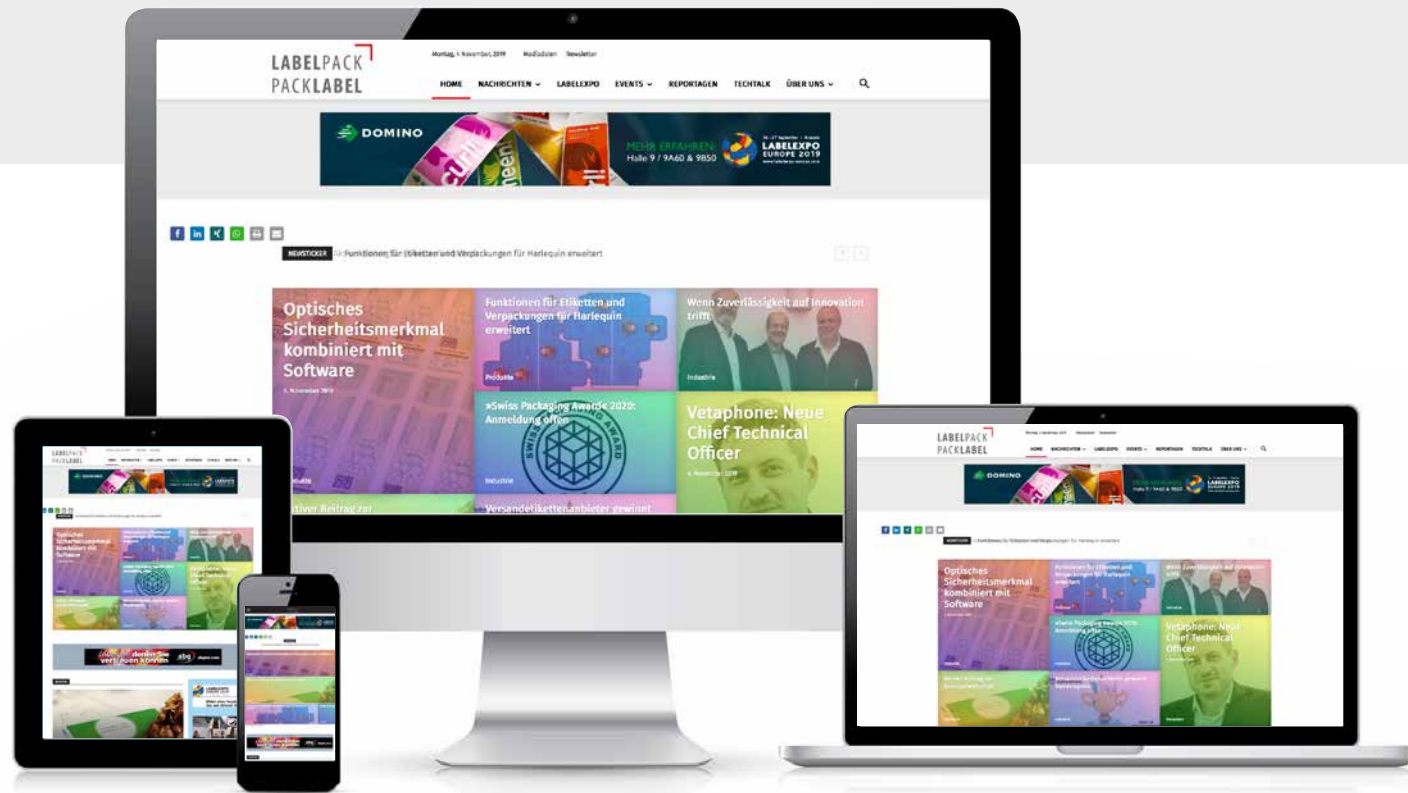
LABELPACK
PACKLABEL

Montag, 4 November, 2019   Mediadaten   Newsletter

HOME   NACHRICHTEN   LABELEXPO   EVENTS   REPORTAGEN   TECHTALK   ÜBER UNS

DOMINO   MEHR ERFAHREN: Halle 9 / 9A60 & 9B50   LABELEXPO EUROPE 2019

NEWSTICKER   Funktionen für Etiketten und Verpackungen für Harlequin erweitert

Optisches Sicherheitsmerkmal kombiniert mit Software
4. November 2019

Funktionen für Etiketten und Verpackungen für Harlequin erweitert
Produkte

Wenn Zuverlässigkeit auf Innovation trifft
Industrie

»Swiss Packaging Award« 2020: Anmeldung offen
Industrie

Vetaphone: Neuer Chief Technical Officer
4. November 2019

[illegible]tiver Beitrag zur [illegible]

Versandetikettenanbieter gewinnt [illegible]

LABELPACK
PACKLABEL

DOMINO

Optisches Sicherheitsmerkmal kombiniert mit Software

Funktionen für Etiketten und Verpackungen für Harlequin erweitert

Wenn Zuverlässigkeit auf Innovation trifft

»Swiss Packaging Award« 2020: Anmeldung offen

Vetaphone: Neuer Chief Technical Officer

LABELPACK
PACKLABEL

Optisches Sicherheitsmerkmal kombiniert mit Software

Vetaphone: Neuer Chief Technical Officer